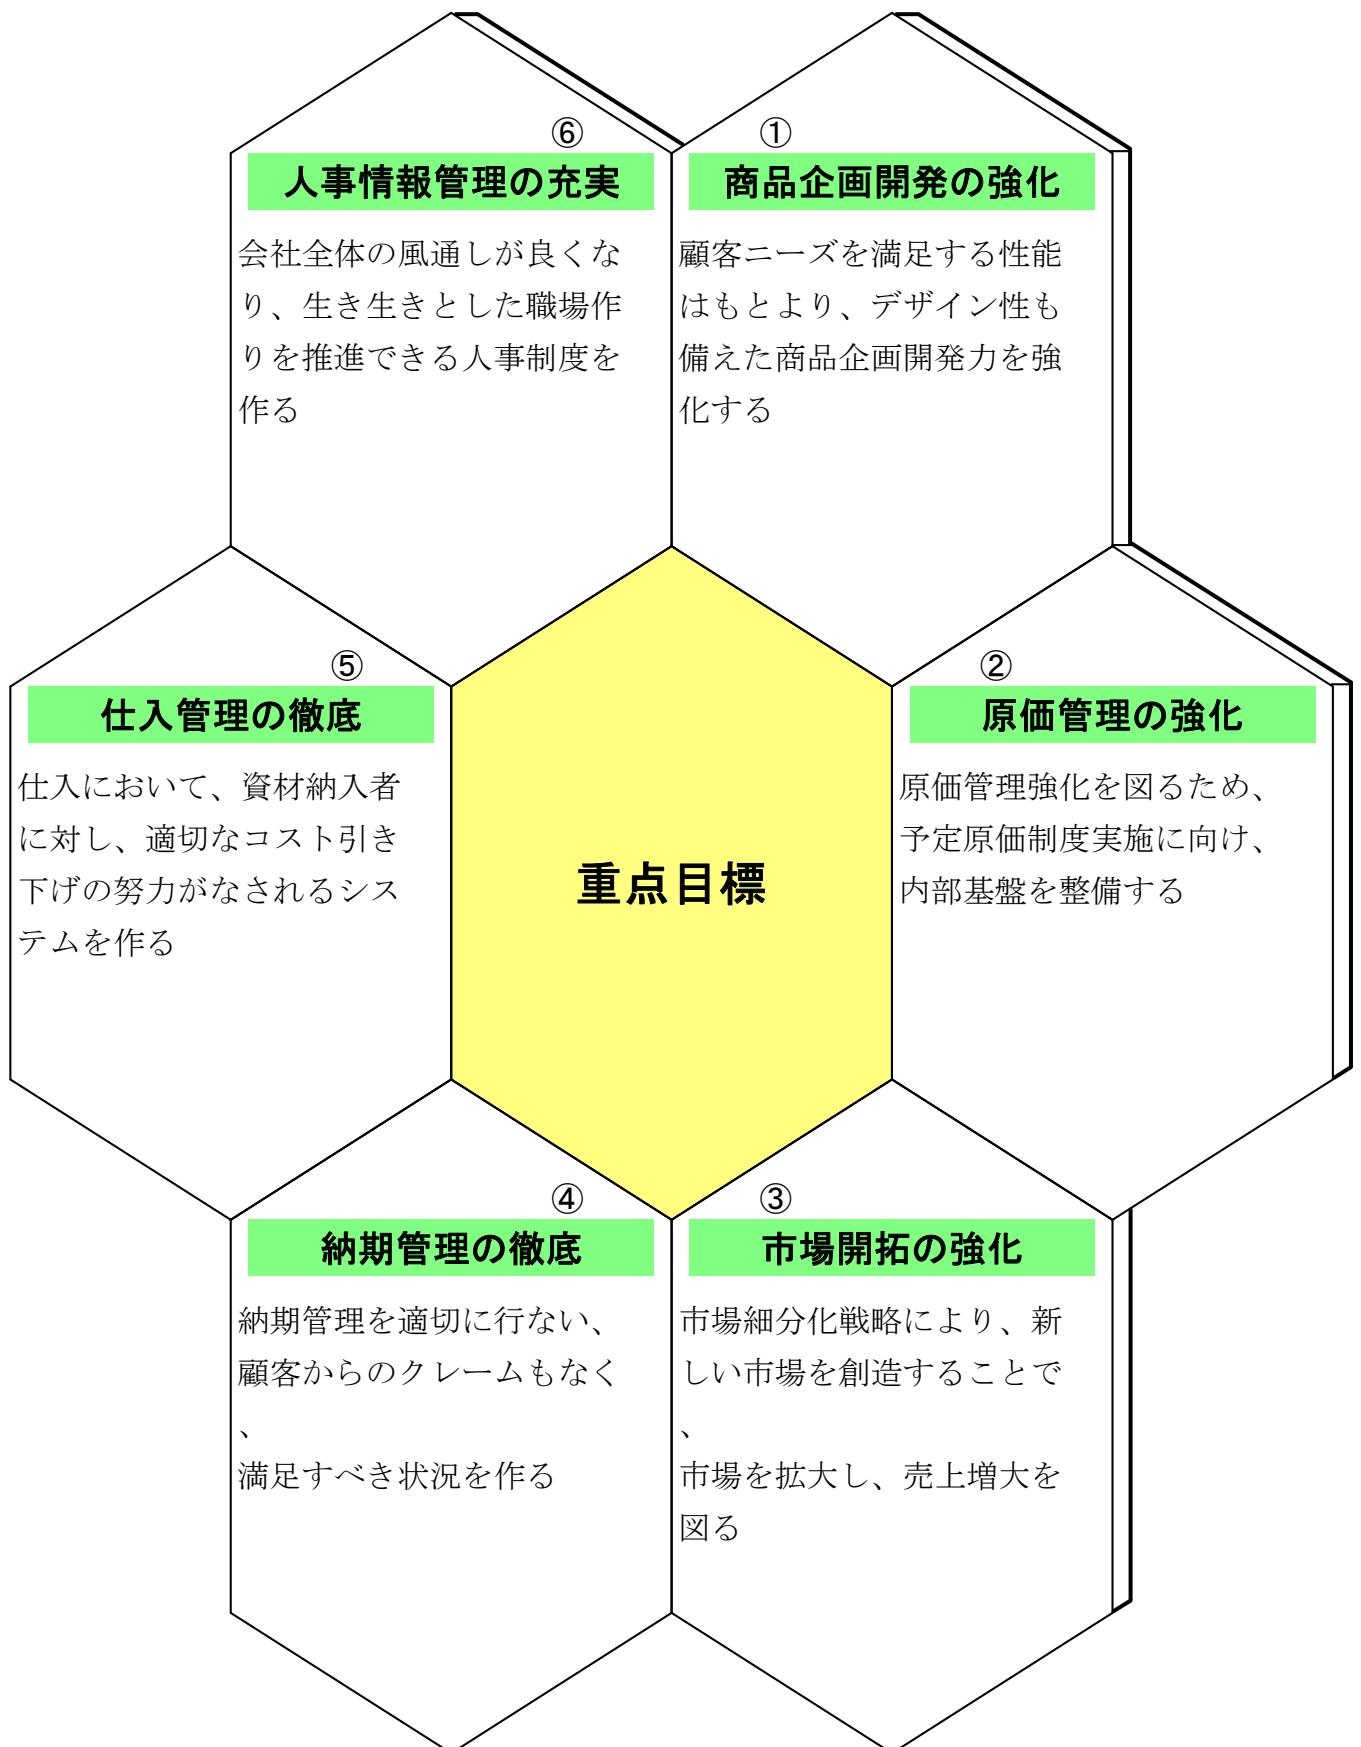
⑥
人事情報管理の充実
会社全体の風通しが良くなり、生き生きとした職場作りを推進できる人事制度を作る

①
商品企画開発の強化
顧客ニーズを満足する性能はもとより、デザイン性も備えた商品企画開発力を強化する

⑤
仕入管理の徹底
仕入において、資材納入者に対し、適切なコスト引き下げの努力がなされるシステムを作る

重点目標

②
原価管理の強化
原価管理強化を図るため、予定原価制度実施に向け、内部基盤を整備する

④
納期管理の徹底
納期管理を適切に行ない、顧客からのクレームもなく
、
満足すべき状況を作る

③
市場開拓の強化
市場細分化戦略により、新しい市場を創造することで
、
市場を拡大し、売上増大を図る